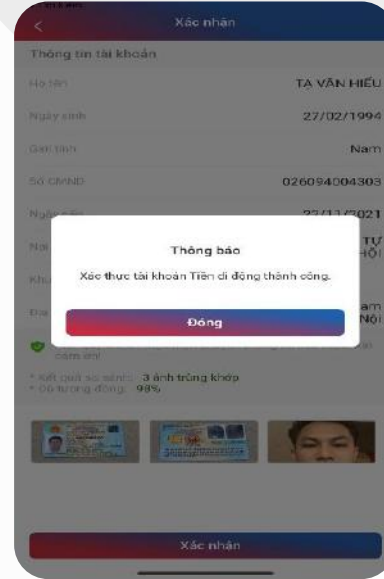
Xác nhận

Thông tin tài khoản

Họ tên TA VĂN HIẾU

Ngày sinh 27/02/1994

Giới tính Nam

Số CMND 026094004303

Ngày cấp 22/11/2021

Nơi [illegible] TỰ HỘI

Khu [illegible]

Địa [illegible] am Nội

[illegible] cảm ơn

* Kết quả so sánh: 3 ảnh trùng khớp
* Độ tương đồng: 98%

Thông báo

Xác thực tài khoản Tiền di động thành công.

Đóng

Xác nhận